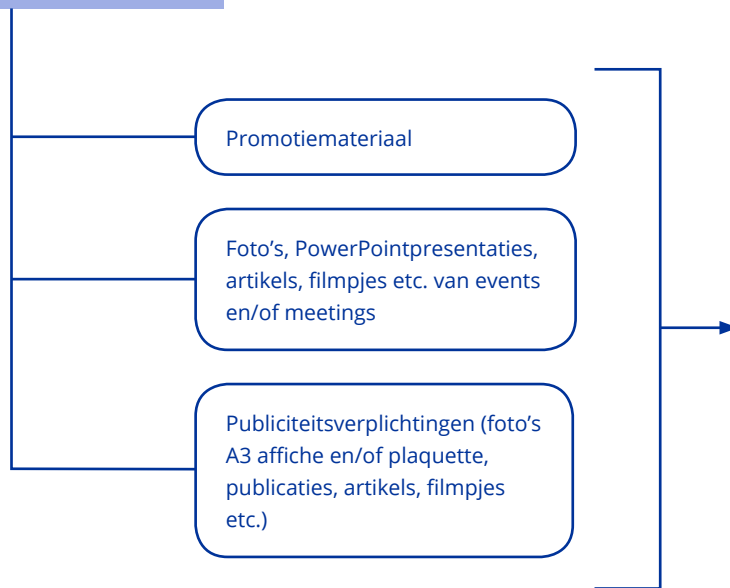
Promotiemateriaal

Foto’s, PowerPointpresentaties, artikels, filmpjes etc. van events en/of meetings

Publiciteitsverplichtingen (foto’s A3 affiche en/of plaquette, publicaties, artikels, filmpjes etc.)